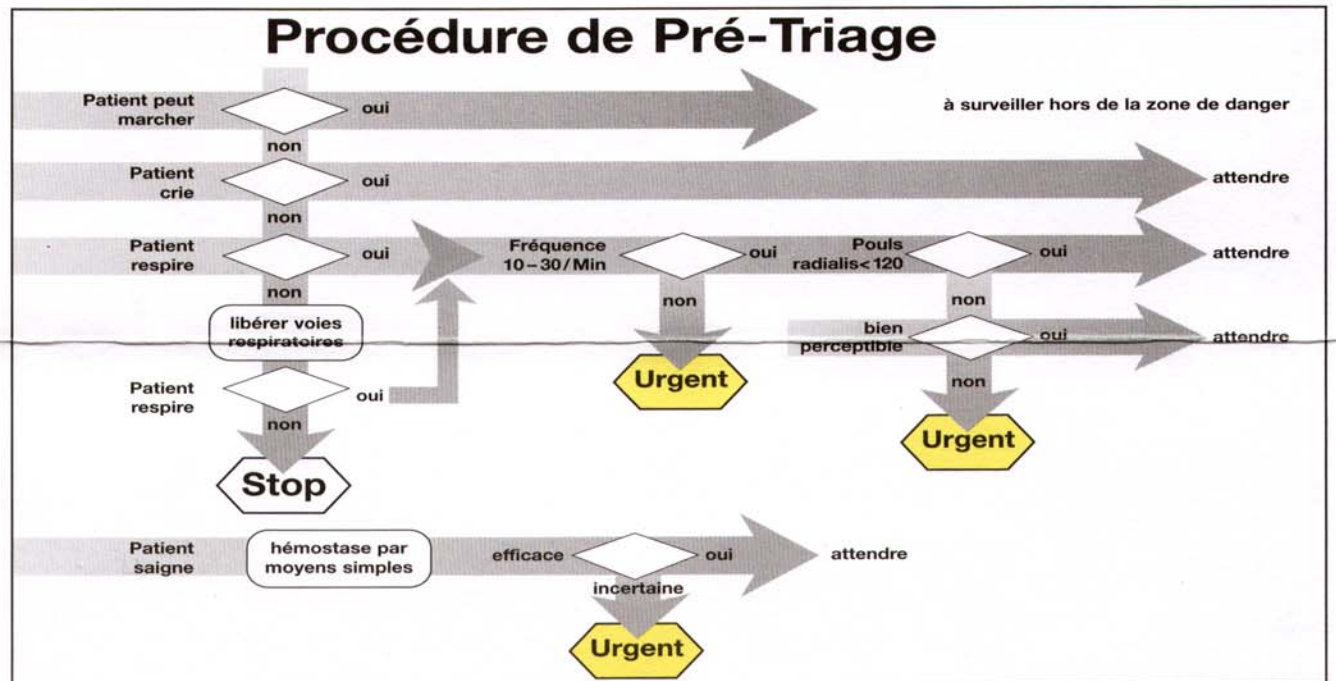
Procédure de Pré-Triage

Patient peut marcher
oui
à surveiller hors de la zone de danger
non

Patient crie
oui
attendre
non

Patient respire
oui
Fréquence 10 – 30/Min
oui
Pouls radialis<120
oui
attendre
non
non

libérer voies respiratoires

bien perceptible
oui
attendre

Urgent

Patient respire
oui
non

Stop

non

Urgent

Patient saigne
hémostase par moyens simples
efficace
oui
attendre
incertaine

Urgent